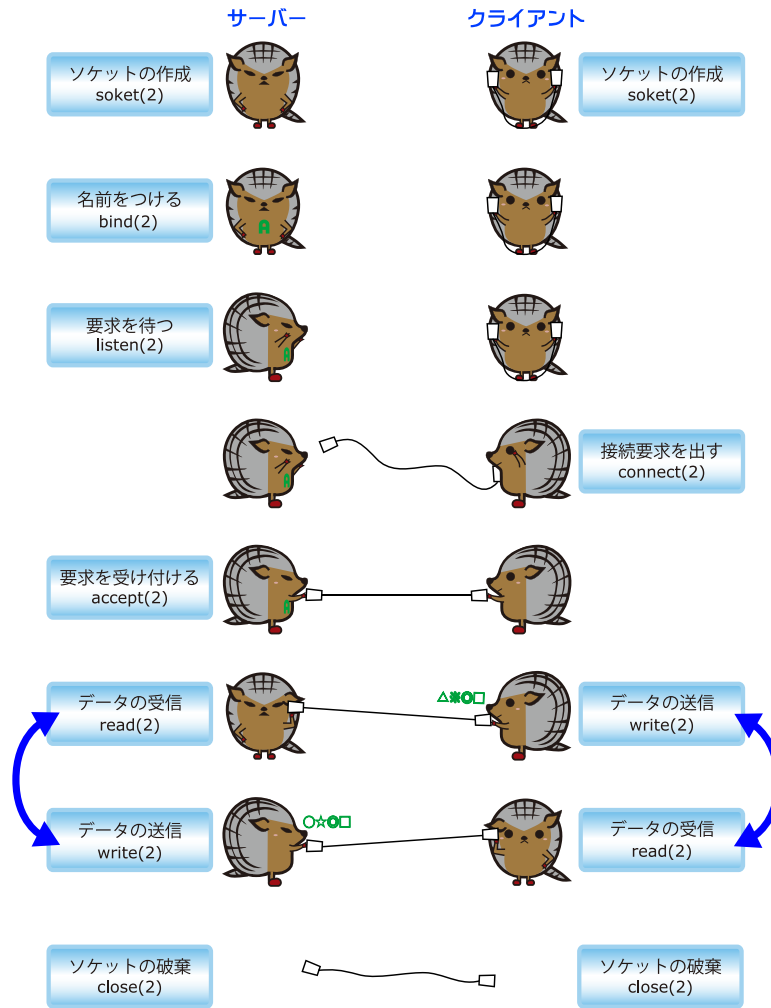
サーバー

クライアント

ソケットの作成
soket(2)

ソケットの作成
soket(2)

名前をつける
bind(2)

A

要求を待つ
listen(2)

A

A

接続要求を出す
connect(2)

要求を受け付ける
accept(2)

A

データの受信
read(2)

△❋◎□

データの送信
write(2)

データの送信
write(2)

○☆◎□

データの受信
read(2)

ソケットの破棄
close(2)

ソケットの破棄
close(2)